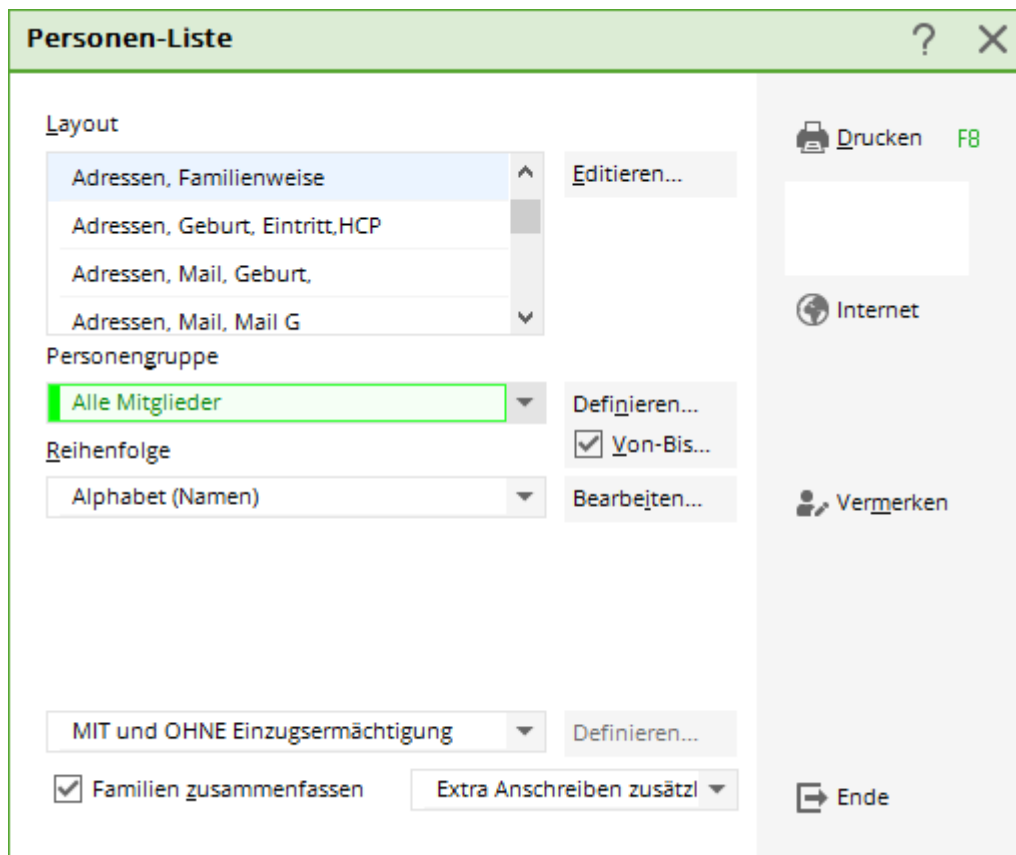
Personen-Liste

?

Layout

Adressen, Familienweise

Adressen, Geburt, Eintritt,HCP

Adressen, Mail, Geburt,

Adressen, Mail, Mail G

Editieren...

Drucken F8

Internet

Personengruppe

Alle Mitglieder

Definieren...

Von-Bis...

Reihenfolge

Alphabet (Namen)

Bearbeiten...

Vermerken

MIT und OHNE Einzugsermächtigung

Definieren...

Familien zusammenfassen

Extra Anschreiben zusätzl

Ende